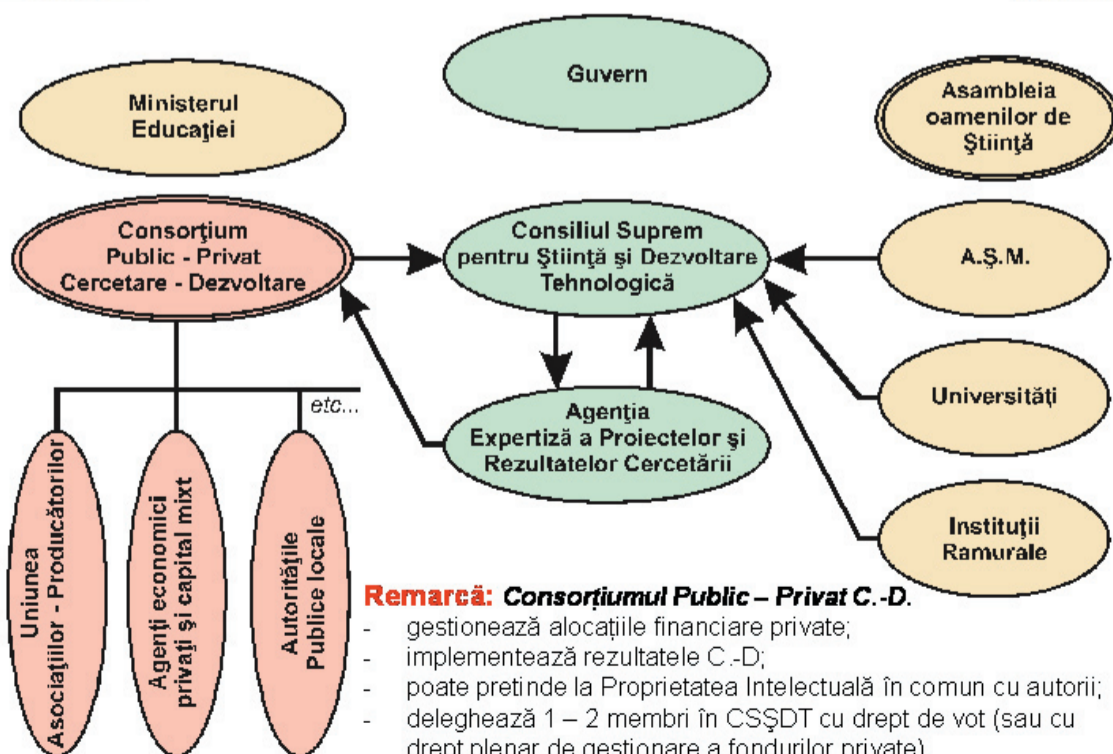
Guvern

Ministerul Educaţiei

Asambleia oamenilor de Ştiinţă

Consorţium Public - Privat Cercetare - Dezvoltare

Consiliul Suprem pentru Ştiinţă şi Dezvoltare Tehnologică

A.Ş.M.

Universităţi

Agenţia Expertiză a Proiectelor şi Rezultatelor Cercetării

Instituţii Ramurale

etc...

Uniunea Asociaţiilor - Producătorilor

Agenţi economici privaţi şi capital mixt

Autorităţile Publice locale

Remarcă: Consorțiumul Public – Privat C.-D.
- gestionează alocațiile financiare private;
- implementează rezultatele C.-D;
- poate pretinde la Proprietatea Intelectuală în comun cu autorii;
- deleghează 1 – 2 membri în CSŞDT cu drept de vot (sau cu drept plenar de gestionare a fondurilor private)